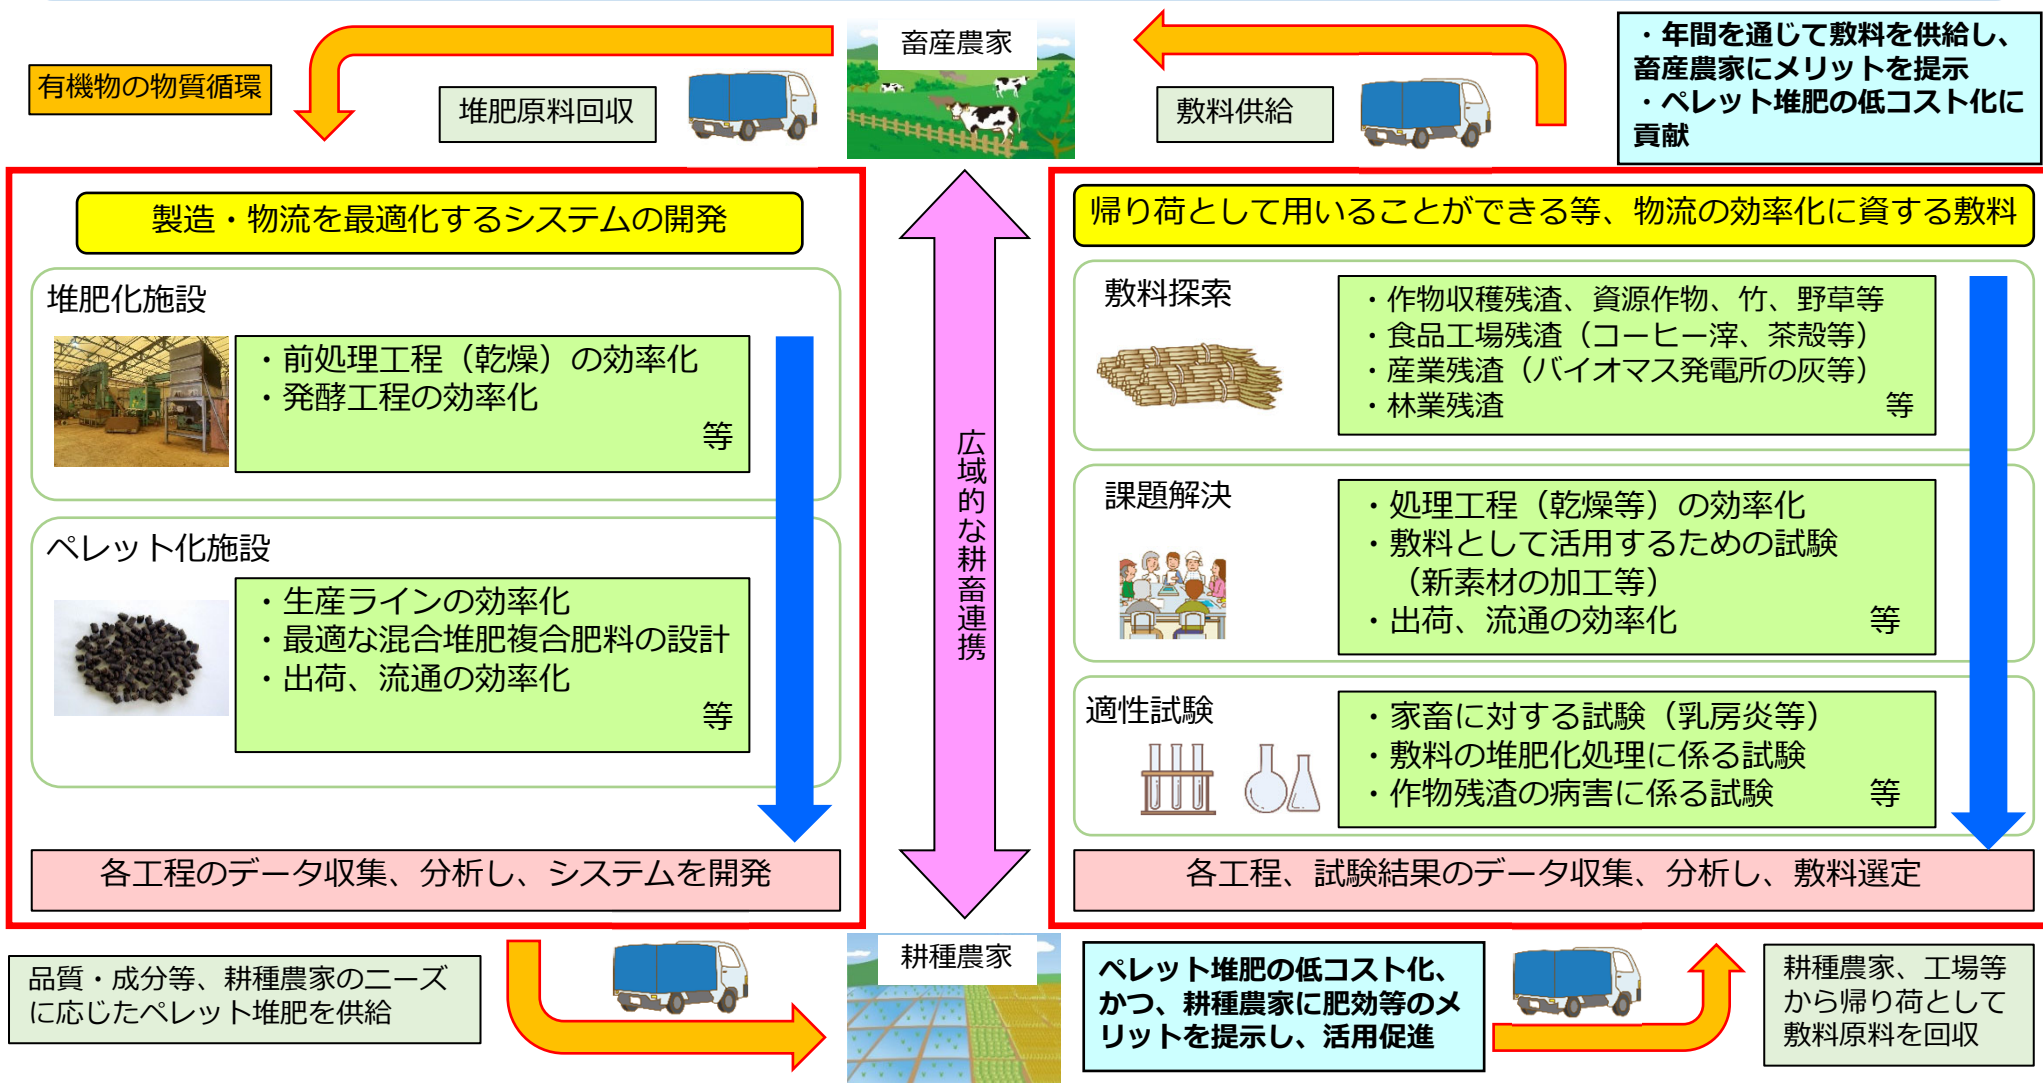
有機物の物質循環

堆肥原料回収

畜産農家

敷料供給

・年間を通じて敷料を供給し、畜産農家にメリットを提示
・ペレット堆肥の低コスト化に貢献

製造・物流を最適化するシステムの開発

堆肥化施設

・前処理工程（乾燥）の効率化
・発酵工程の効率化
等

ペレット化施設

・生産ラインの効率化
・最適な混合堆肥複合肥料の設計
・出荷、流通の効率化
等

各工程のデータ収集、分析し、システムを開発

広域的な耕畜連携

帰り荷として用いることができる等、物流の効率化に資する敷料

敷料探索

・作物収穫残渣、資源作物、竹、野草等
・食品工場残渣（コーヒー滓、茶殻等）
・産業残渣（バイオマス発電所の灰等）
・林業残渣
等

課題解決

・処理工程（乾燥等）の効率化
・敷料として活用するための試験（新素材の加工等）
・出荷、流通の効率化
等

適性試験

・家畜に対する試験（乳房炎等）
・敷料の堆肥化処理に係る試験
・作物残渣の病害に係る試験
等

各工程、試験結果のデータ収集、分析し、敷料選定

品質・成分等、耕種農家のニーズに応じたペレット堆肥を供給

耕種農家

ペレット堆肥の低コスト化、かつ、耕種農家に肥効等のメリットを提示し、活用促進

耕種農家、工場等から帰り荷として敷料原料を回収